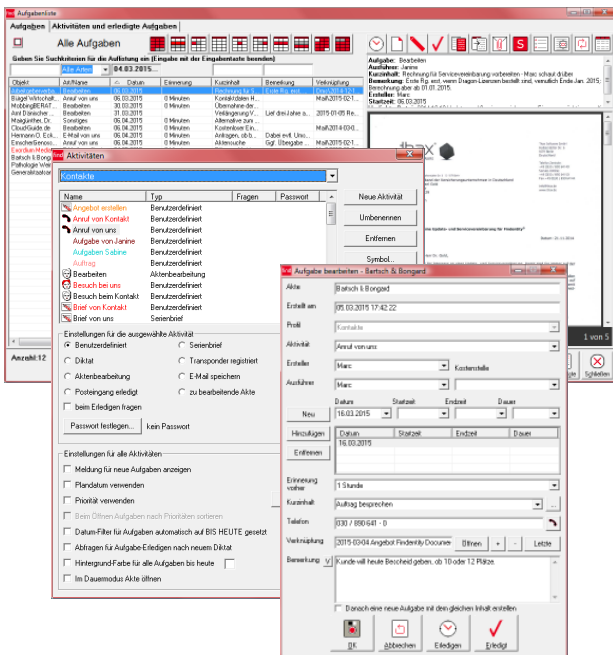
Aufgabenliste

Aufgaben | Aktivitäten und erledigte Aufgaben

Alle Aufgaben

Geben Sie Suchkriterien für die Auflistung ein (Eingabe mit der Eingabetaste beenden)

Alle Arten | 04.03.2015

| Objekt | Art/Aufgabe | Datum | Erinnerung | Kurzinhalt | Bemerkung | Verknüpfung |
|---|---|---|---|---|---|---|
| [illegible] | Bearbeiten | 06.03.2015 | | Rechnung für S... | Erste Rg. erst... | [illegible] |
| Bülgel Wirtschaft... | Anruf von uns | 06.03.2015 | 0 Minuten | Kontaktdaten H... | | MaiB2015-02-1... |
| MobbingBERAT... | Bearbeiten | 16.03.2015 | 0 Minuten | Übernahme der... | | |
| Amt Dänischer... | Bearbeiten | 31.03.2015 | 0 Minuten | Verlängerung V... | Lief drei Jahr s... | 2015-01-05 Re... |
| Maiguthner, Dr.... | Sonstiges | 06.04.2015 | 0 Minuten | Alternative zum... | | |
| CloudGuide.de | Bearbeiten | 06.04.2015 | 0 Minuten | Kostenloser Ein... | | MaiB2014-03-0... |
| Hermann O. Eck... | E-Mail von uns | 06.04.2015 | 0 Minuten | Angebot was... | Dabei evtl. Unsi... | |
| EinscherSenova... | Anruf von uns | 06.04.2015 | 0 Minuten | Anfrage in all... | Ggf. Übergabe... | MaiB2015-02-1... |
| Ewerdan Medie... | | | | | | |
| Bartsch & Bong... | | | | | | |
| Pathologie Wer... | | | | | | |
| Generalisatoar... | | | | | | |

Anzahl: 12

Aufgabe: Bearbeiten
Ausführer: Marc
Kurzinhalt: Rechnung für Servicevereinbarung vorbereiten - Marc schaut drüber
Bemerkung: Erste Rg. erst, wenn Dragon-Lizenzen bestellt sind, vermutlich Ende Jan. 2015; Rechnung dann aber ab 01.01.2015.
Ersteller: Marc
Startzeit: 06.03.2015

1 von 5

Schließen

Aktivitäten

Kontakte

| Name | Typ | Fragen | Passwort |
|---|---|---|---|
| Angebot erstellen | Benutzerdefiniert | | |
| Anruf von Kontakt | Benutzerdefiniert | | |
| Anruf von uns | Benutzerdefiniert | | |
| Aufgabe von Janine | Benutzerdefiniert | | |
| Aufgabe Sabine | Benutzerdefiniert | | |
| Auftrag | Benutzerdefiniert | | |
| Bearbeiten | Aktenbearbeitung | | |
| Besuch bei uns | Benutzerdefiniert | | |
| Besuch beim Kontakt | Benutzerdefiniert | | |
| Brief von Kontakt | Benutzerdefiniert | | |
| Brief von uns | Serienbrief | | |

Neue Aktivität
Umbenennen
Entfernen
Symbol...

Einstellungen für die ausgewählte Aktivität
Benutzerdefiniert
Serienbrief
Diktat
Transponder registriert
Aktenbearbeitung
E-Mail speichern
Posteingang erledigt
zu bearbeitende Akte
beim Erledigen fragen
Passwort festlegen... kein Passwort

Einstellungen für alle Aktivitäten
Meldung für neue Aufgaben anzeigen
Plandatum verwenden
Priorität verwenden
Beim Öffnen Aufgaben nach Prioritäten sortieren
Datum-Filter für Aufgaben automatisch auf BIS HEUTE gesetzt
Abfragen für Aufgabe-Erledigen nach neuem Diktat
Hintergrund-Farbe für alle Aufgaben bis heute
Im Dauermodus Akte öffnen

Aufgabe bearbeiten - Bartsch & Bongard

Akte: Bartsch & Bongard
Erstellt am: 05.03.2015 17:42:22
Profil: Kontakte
Aktivität: Anruf von uns
Ersteller: Marc
Kostenstelle
Ausführer: Marc
Datum | Startzeit | Endzeit | Dauer
Neu | 16.03.2015
Hinzufügen
Entfernen
| Datum | Startzeit | Endzeit | Dauer |
|---|---|---|---|
| 16.03.2015 | | | |
Erinnerung vorher: 1 Stunde
Kurzinhalt: Auftrag besprechen
Telefon: 030 / 890 641 - 0
Verknüpfung: 2015-03-04 Angebot Findentity-Documen | Öffnen | + | - | Letzte
Bemerkung: Kunde will heute Bescheid geben, ob 10 oder 12 Plätze.
Danach eine neue Aufgabe mit dem gleichen Inhalt erstellen

OK | Abbrechen | Erledigen | Erledigt